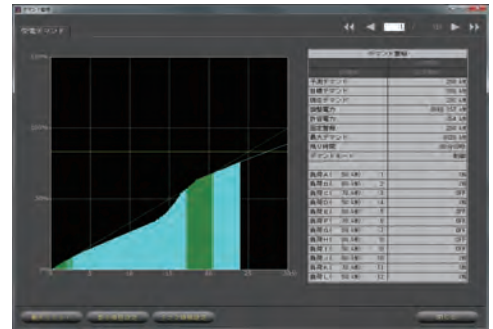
デマンド監視

受電デマンド

デマンド情報

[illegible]

予測デマンド 295 kW
目標デマンド 295 kW
現在デマンド 120 kW
調整電力 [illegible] kW
許容電力 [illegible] kW
限度警報 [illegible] kW
最大デマンド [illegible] kW
残り時間 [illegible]
デマンドモード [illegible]

負荷A 1 50 kW 1 ON
負荷B 1 50 kW 2 ON
負荷C 1 50 kW 3 OFF
負荷D 1 50 kW 14 ON
負荷E 1 50 kW 5 OFF
負荷F 1 50 kW 6 OFF
負荷G 1 50 kW 7 OFF
負荷H 1 50 kW 8 OFF
負荷I 1 50 kW 9 OFF
負荷J 1 50 kW 10 ON
負荷K 1 50 kW 11 ON
負荷L 1 50 kW 12 ON

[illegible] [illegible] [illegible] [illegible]